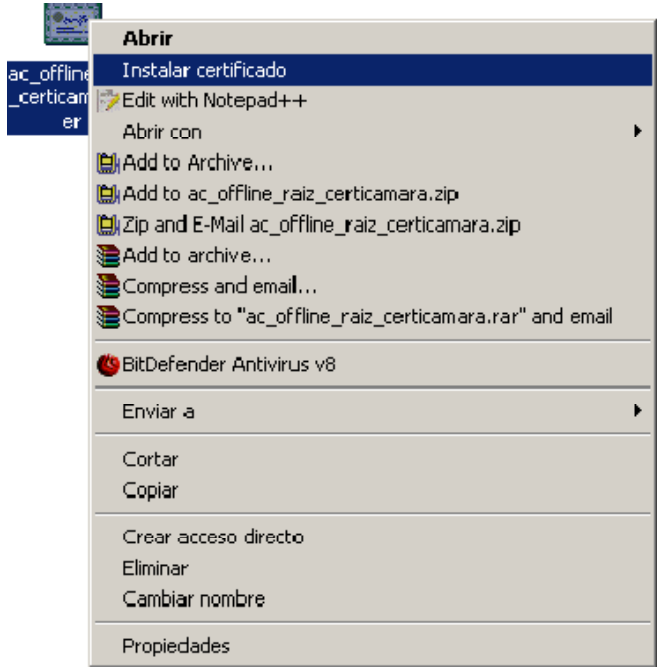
ac_offline
_certicam
er

Abrir
Instalar certificado
Edit with Notepad++
Abrir con
Add to Archive...
Add to ac_offline_raiz_certicamara.zip
Zip and E-Mail ac_offline_raiz_certicamara.zip
Add to archive...
Compress and email...
Compress to "ac_offline_raiz_certicamara.rar" and email

BitDefender Antivirus v8

Enviar a

Cortar
Copiar

Crear acceso directo
Eliminar
Cambiar nombre

Propiedades